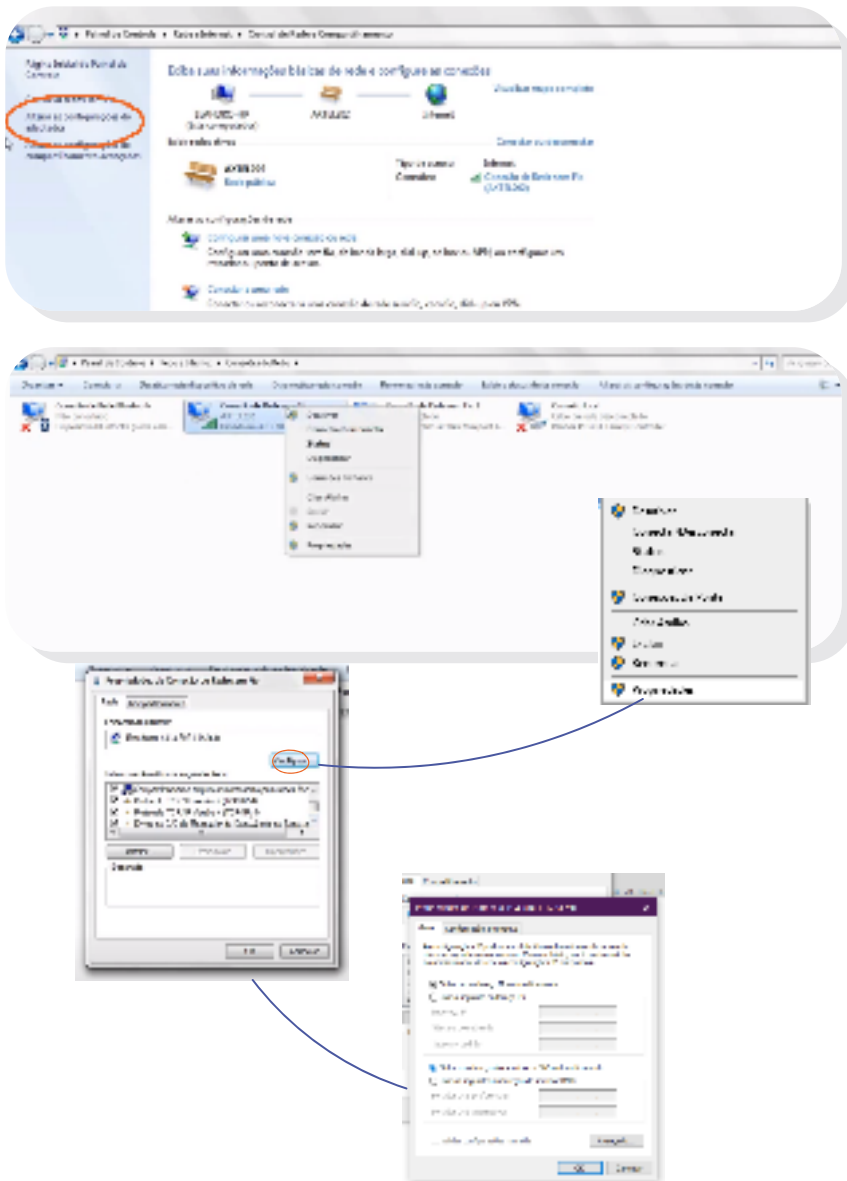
Exibir suas informações básicas de rede e configurar conexões

Alterar as configurações do adaptador

Desativar
Status
Diagnosticar
Conexões de Ponte
Criar Atalho
Excluir
Renomear
Propriedades

Rede
Configurar...